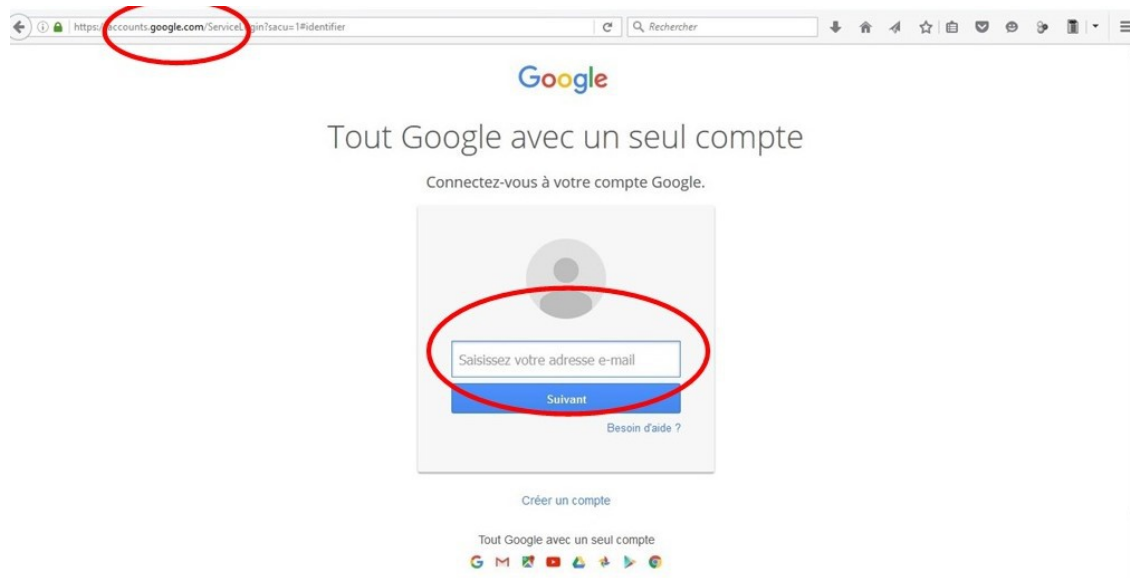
https://accounts.google.com/ServiceLogin?sacu=1#identifier

Rechercher

Google

Tout Google avec un seul compte

Connectez-vous à votre compte Google.

Saisissez votre adresse e-mail

Suivant

Besoin d'aide ?

Créer un compte

Tout Google avec un seul compte